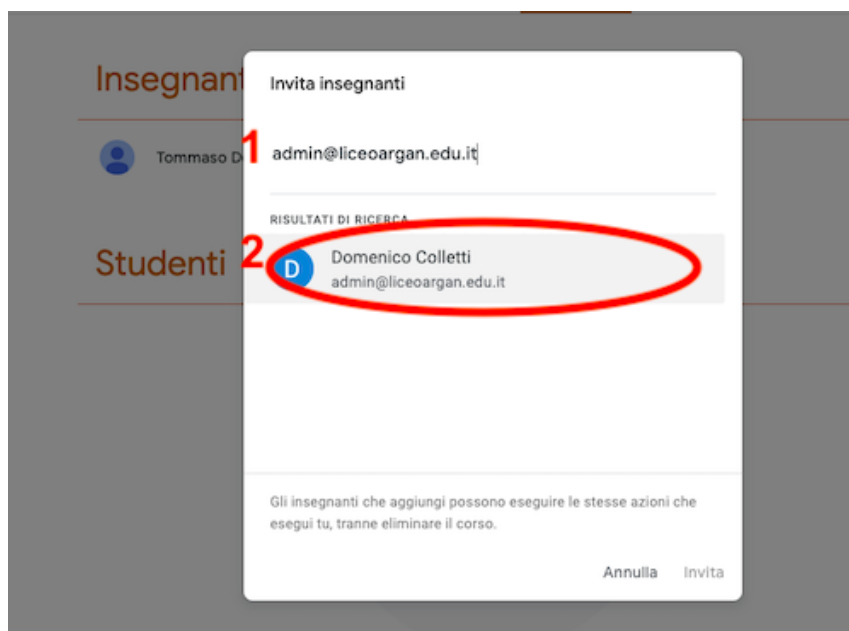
Insegnant

Tommaso D

Studenti

Invita insegnanti

1 admin@liceoargan.edu.it

RISULTATI DI RICERCA

2 D Domenico Colletti
admin@liceoargan.edu.it

Gli insegnanti che aggiungi possono eseguire le stesse azioni che esegui tu, tranne eliminare il corso.

Annulla Invita